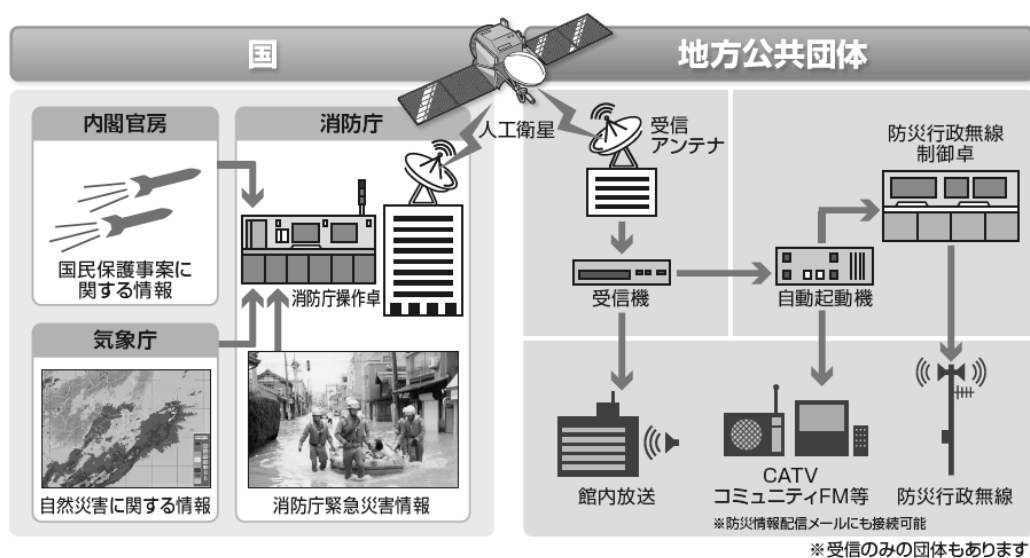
国

地方公共団体

内閣官房

国民保護事案に関する情報

消防庁

消防庁操作卓

人工衛星

受信アンテナ

防災行政無線制御卓

受信機

自動起動機

気象庁

自然災害に関する情報

消防庁緊急災害情報

館内放送

CATV
コミュニティFM等

防災行政無線

※防災情報配信メールにも接続可能

※受信のみの団体もあります